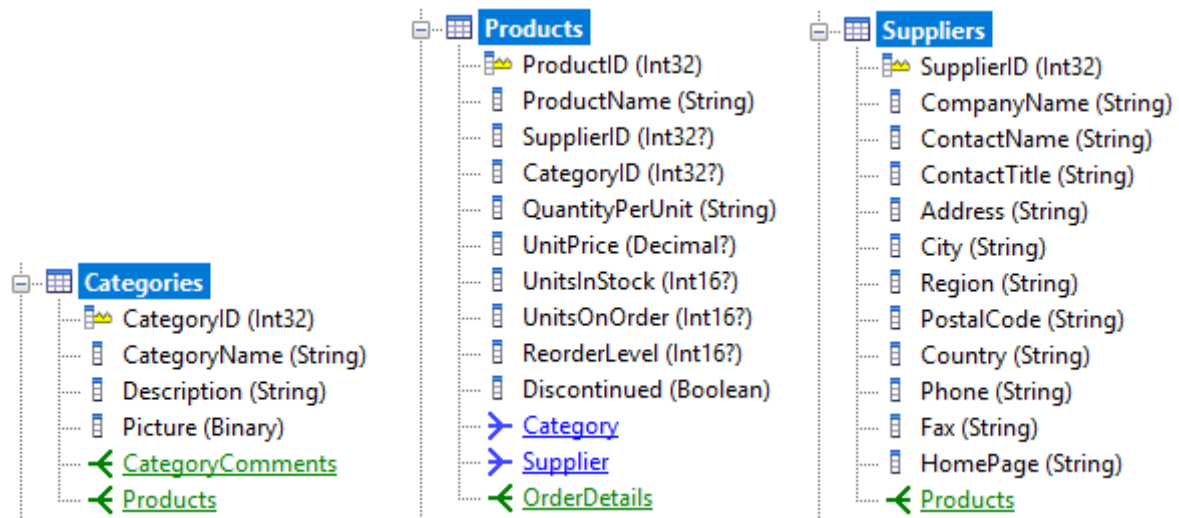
Categories
CategoryID (Int32)
CategoryName (String)
Description (String)
Picture (Binary)
CategoryComments
Products

Products
ProductID (Int32)
ProductName (String)
SupplierID (Int32?)
CategoryID (Int32?)
QuantityPerUnit (String)
UnitPrice (Decimal?)
UnitsInStock (Int16?)
UnitsOnOrder (Int16?)
ReorderLevel (Int16?)
Discontinued (Boolean)
Category
Supplier
OrderDetails

Suppliers
SupplierID (Int32)
CompanyName (String)
ContactName (String)
ContactTitle (String)
Address (String)
City (String)
Region (String)
PostalCode (String)
Country (String)
Phone (String)
Fax (String)
HomePage (String)
Products